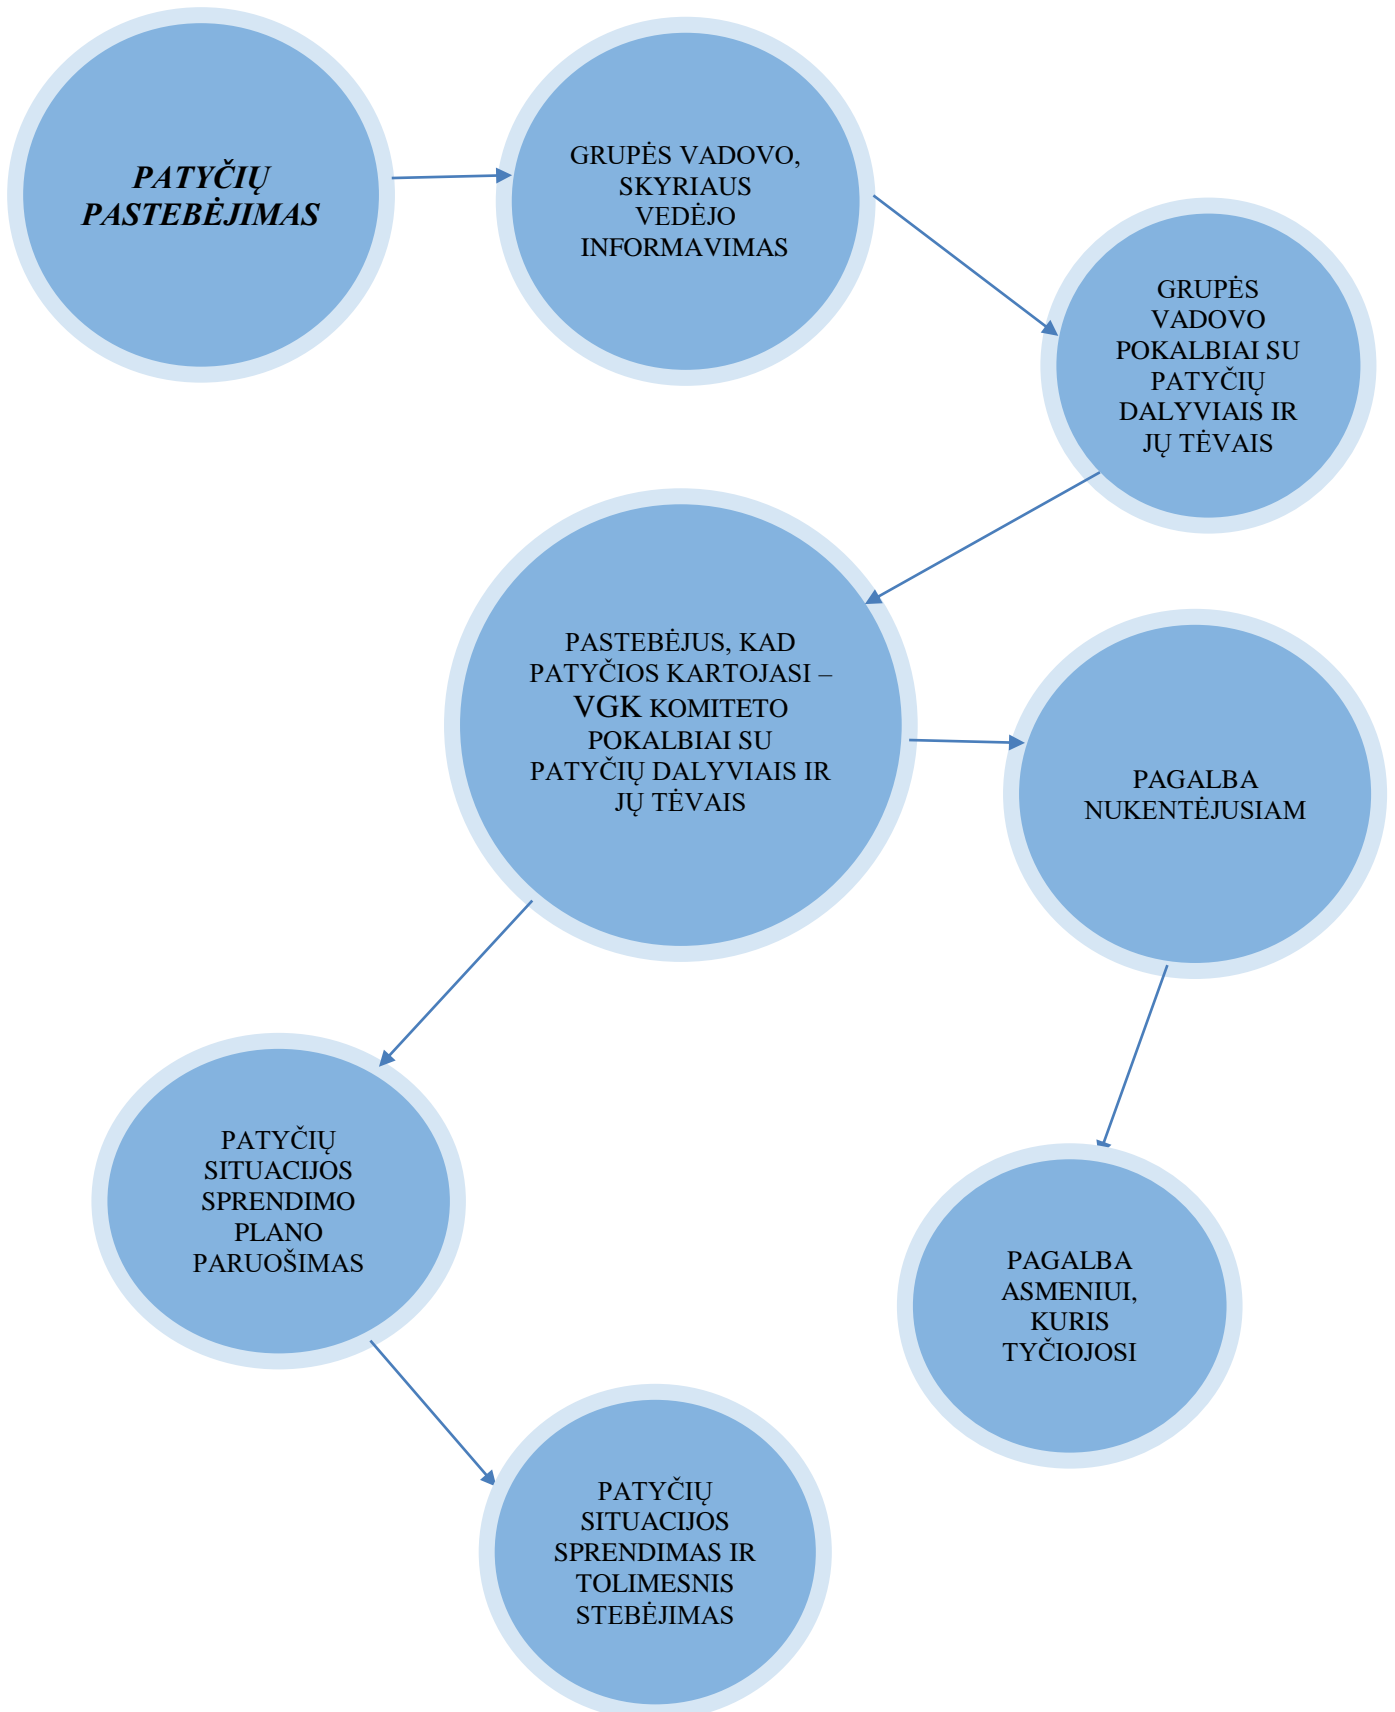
PATYČIŲ PASTEBĖJIMAS

GRUPĖS VADOVO, SKYRIAUS VEDĖJO INFORMAVIMAS

GRUPĖS VADOVO POKALBIAI SU PATYČIŲ DALYVIAIS IR JŲ TĖVAIS

PASTEBĖJUS, KAD PATYČIOS KARTOJASI – VGK KOMITETO POKALBIAI SU PATYČIŲ DALYVIAIS IR JŲ TĖVAIS

PAGALBA NUKENTĖJUSIAM

PAGALBA ASMENIUI, KURIS TYČIOJOSI

PATYČIŲ SITUACIJOS SPRENDIMO PLANO PARUOŠIMAS

PATYČIŲ SITUACIJOS SPRENDIMAS IR TOLIMESNIS STEBĖJIMAS